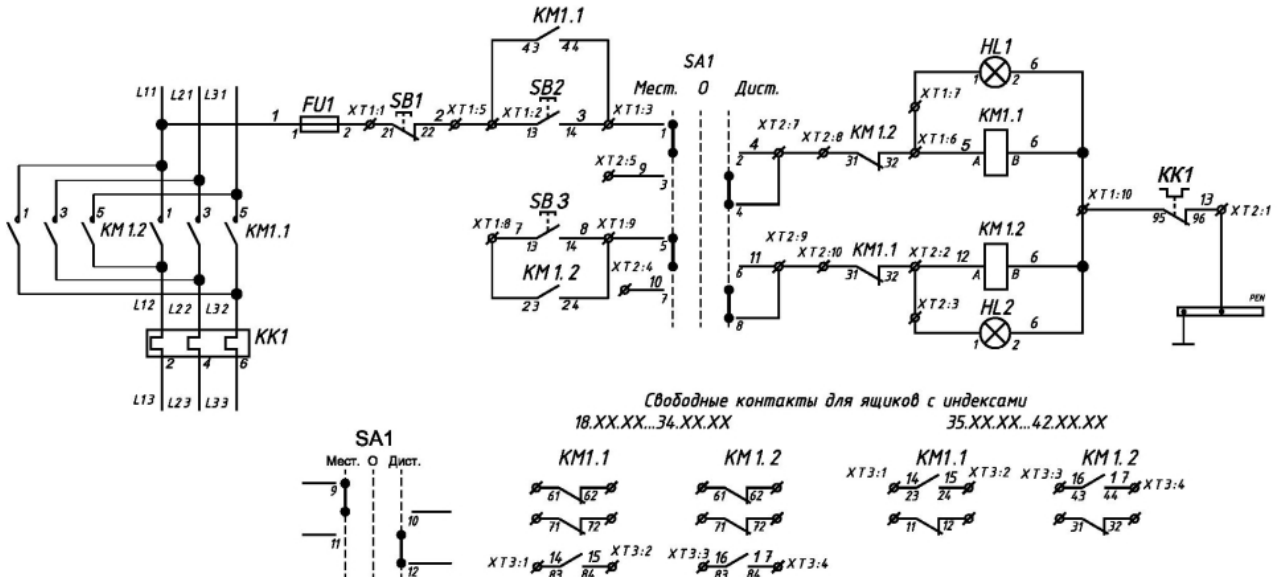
KM1.1
43 44
SA1
Мест. 0 Дист.
HL1
1 2 6
XT1:7
KM1.1
L11 L21 L31
1 FU1 XT1:1 SB1 2 XT1:5 XT1:2 SB2 3 XT1:3
1 2 21 22 13 14 1
XT2:7 XT2:8 KM1.2 XT1:6 5 6
2 4 31 32 A B
XT2:5 9
3
4
XT1:10
KK1
13 XT2:1
95 96
SB3
XT1:8 7 8 XT1:9
13 14 5
1 3 5 KM1.2 1 3 5 KM1.1
XT2:9
11 XT2:10 KM1.1 XT2:2 12 KM1.2
6 31 32 A B 6
KM1.2
XT2:4 10
7
23 24
8
XT2:3
HL2
1 2 6
PEN
L12 L22 L32
KK1
2 4 6
L13 L23 L33
Свободные контакты для ящиков с индексами
18.XX.XX...34.XX.XX
35.XX.XX...42.XX.XX
SA1
Мест. О Дист.
9
10
11
12
KM1.1
61 62
71 72
XT3:1 14 15 XT3:2
83 84
KM1.2
61 62
71 72
XT3:3 16 17 XT3:4
83 84
KM1.1
XT3:1 14 15 XT3:2
23 24
11 12
KM1.2
XT3:3 16 17 XT3:4
43 44
31 32